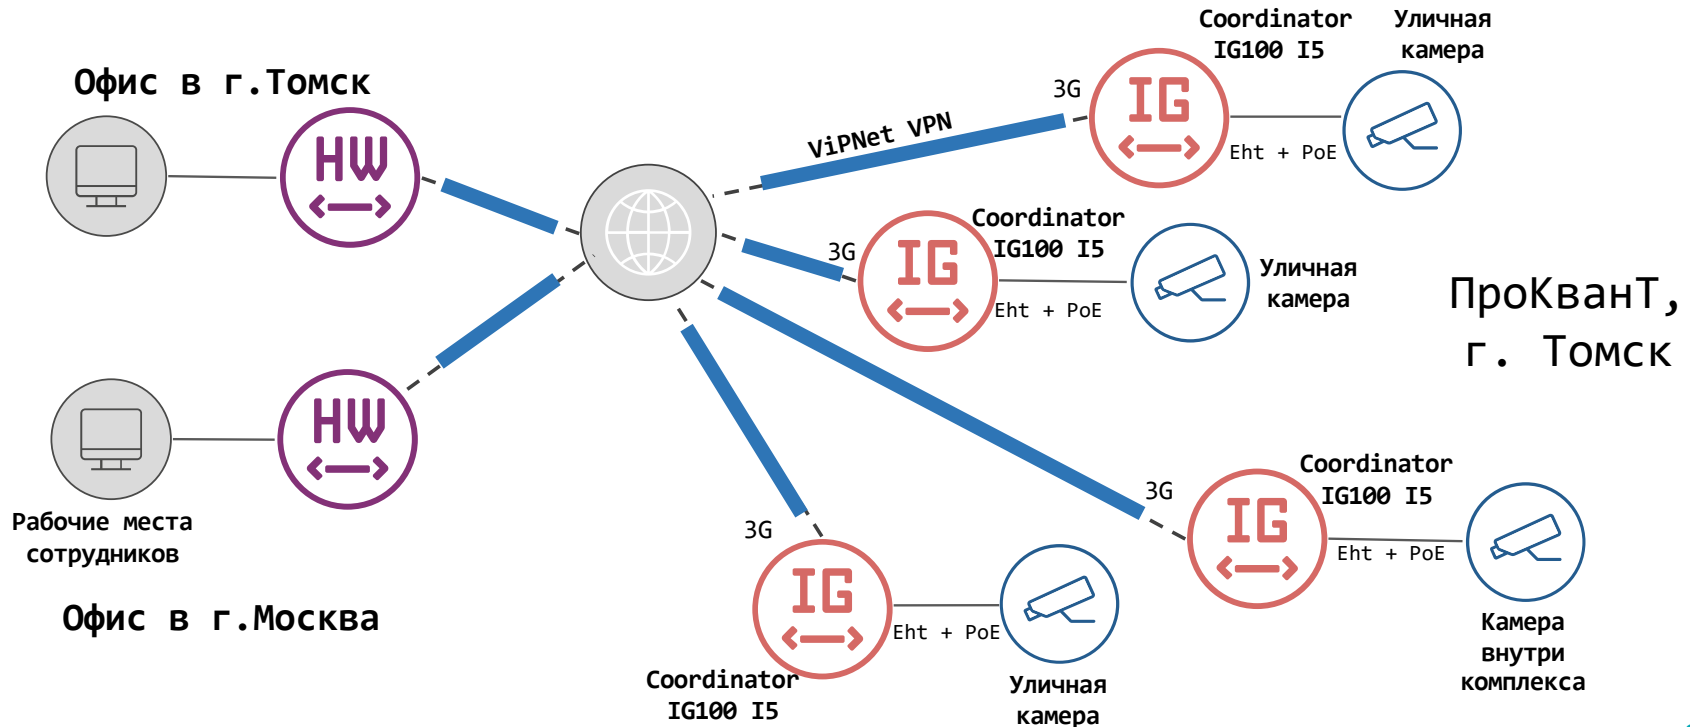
Офис в г.Томск

HW

Coordinator IG100 I5

Уличная камера

3G

ViPNet VPN

IG

Eht + PoE

Coordinator IG100 I5

3G

IG

Eht + PoE

Уличная камера

ПроКванТ, г. Томск

HW

Рабочие места сотрудников

Офис в г.Москва

3G

IG

Eht + PoE

Coordinator IG100 I5

Уличная камера

3G

Coordinator IG100 I5

IG

Eht + PoE

Камера внутри комплекса